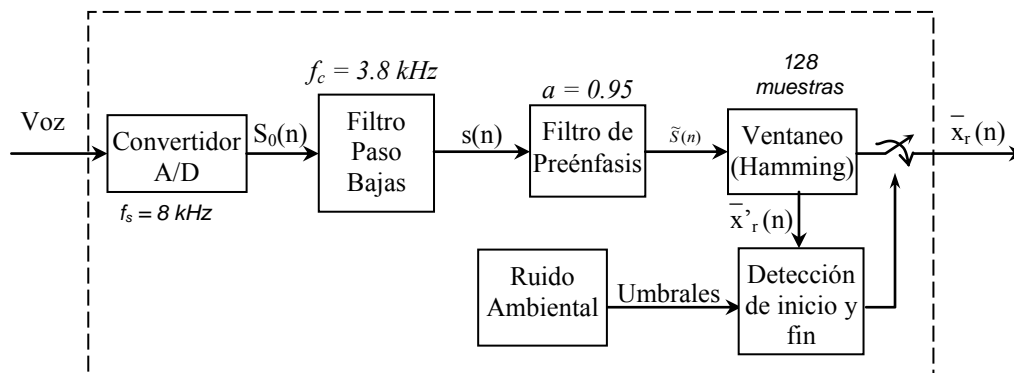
$f_c = 3.8\ kHz$

$a = 0.95$

128 muestras

Voz

Convertidor A/D

$S_0(n)$

Filtro Paso Bajas

s(n)

Filtro de Preénfasis

$\tilde{S}(n)$

Ventaneo (Hamming)

$\bar{x}_r(n)$

$f_s = 8\ kHz$

$\bar{x}'_r(n)$

Ruido Ambiental

Umbrales

Detección de inicio y fin